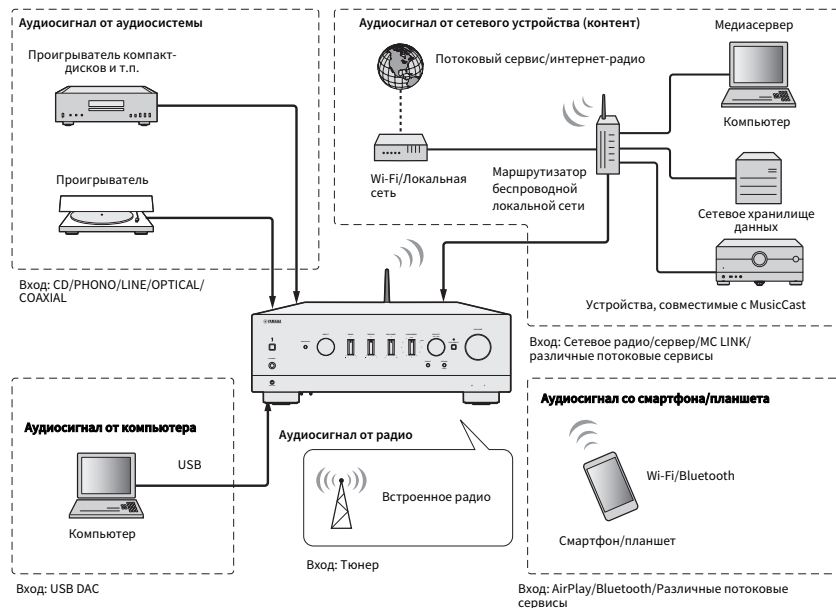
Аудиосигнал от аудиосистемы

Проигрыватель компакт-дисков и т.п.

Проигрыватель

Вход: CD/PHONO/LINE/OPTICAL/COAXIAL

Аудиосигнал от сетевого устройства (контент)

Потоковый сервис/интернет-радио

Медиасервер

Компьютер

Wi-Fi/Локальная сеть

Маршрутизатор беспроводной локальной сети

Сетевое хранилище данных

Устройства, совместимые с MusicCast

Вход: Сетевое радио/сервер/MC LINK/различные потоковые сервисы

Аудиосигнал от компьютера

USB

Компьютер

Вход: USB DAC

Аудиосигнал от радио

Встроенное радио

Вход: Тюнер

Аудиосигнал со смартфона/планшета

Wi-Fi/Bluetooth

Смартфон/планшет

Вход: AirPlay/Bluetooth/Различные потоковые сервисы